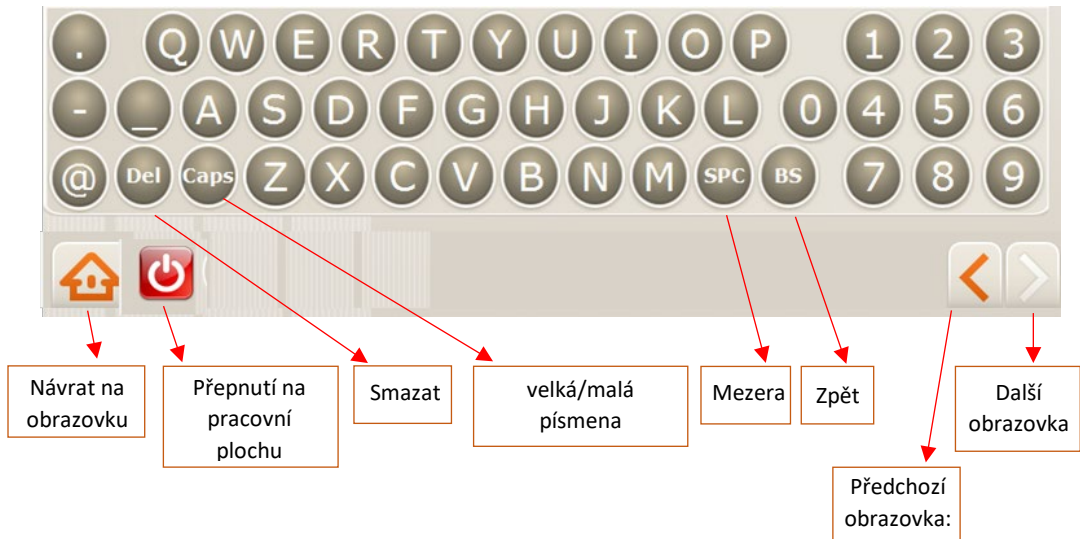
. Q W E R T Y U I O P 1 2 3
- _ A S D F G H J K L 0 4 5 6
@ Del Caps Z X C V B N M SPC BS 7 8 9

Návrat na obrazovku

Přepnutí na pracovní plochu

Smazat

velká/malá písmena

Mezera

Zpět

Další obrazovka

Předchozí obrazovka: